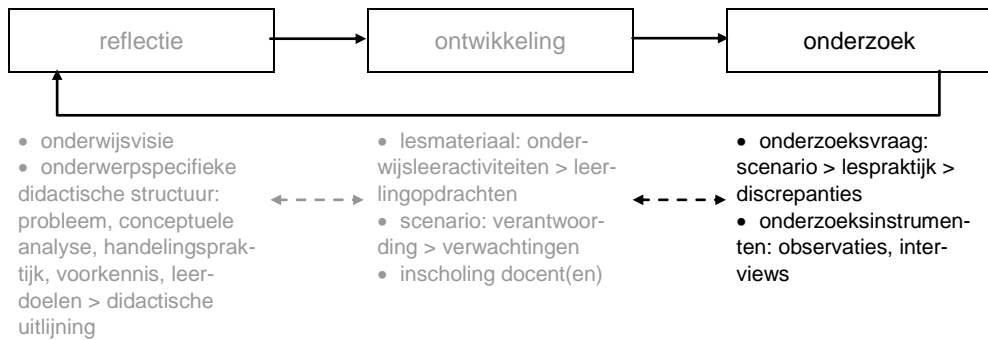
reflectie

ontwikkeling

onderzoek

• onderwijsvisie
• onderwerpspecifieke didactische structuur: probleem, conceptuele analyse, handelingspraktijk, voorkennis, leerdoelen > didactische uitlijning

• lesmateriaal: onderwijsleeractiviteiten > leerlingopdrachten
• scenario: verantwoording > verwachtingen
• inscholing docent(en)

• onderzoeksvraag: scenario > lespraktijk > discrepanties
• onderzoeksinstrumenten: observaties, interviews